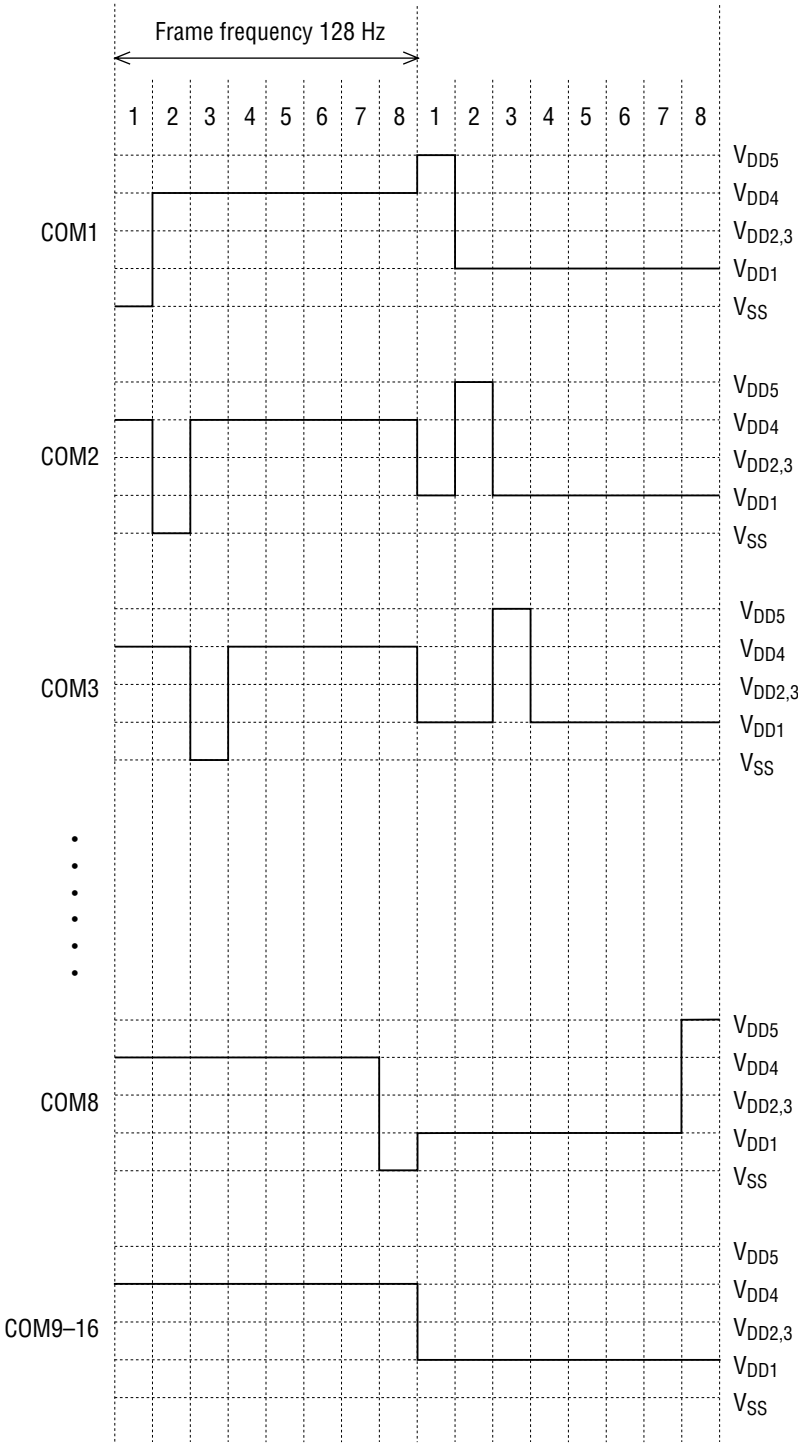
Frame frequency 128 Hz

1 2 3 4 5 6 7 8 1 2 3 4 5 6 7 8

COM1
$V_{DD5}$
$V_{DD4}$
$V_{DD2,3}$
$V_{DD1}$
$V_{SS}$

COM2
$V_{DD5}$
$V_{DD4}$
$V_{DD2,3}$
$V_{DD1}$
$V_{SS}$

COM3
$V_{DD5}$
$V_{DD4}$
$V_{DD2,3}$
$V_{DD1}$
$V_{SS}$

COM8
$V_{DD5}$
$V_{DD4}$
$V_{DD2,3}$
$V_{DD1}$
$V_{SS}$

COM9–16
$V_{DD5}$
$V_{DD4}$
$V_{DD2,3}$
$V_{DD1}$
$V_{SS}$